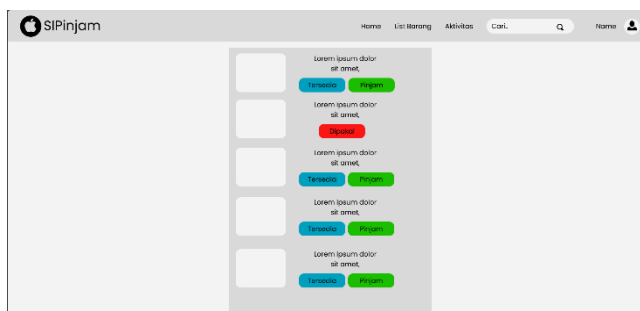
SIPinjam

Home List Barang Aktivitas Cari. Nama

Lorem ipsum dolor sit amet,
Tersedia Pinjam

Lorem ipsum dolor sit amet,
Dipakai

Lorem ipsum dolor sit amet,
Tersedia Pinjam

Lorem ipsum dolor sit amet,
Tersedia Pinjam

Lorem ipsum dolor sit amet,
Tersedia Pinjam